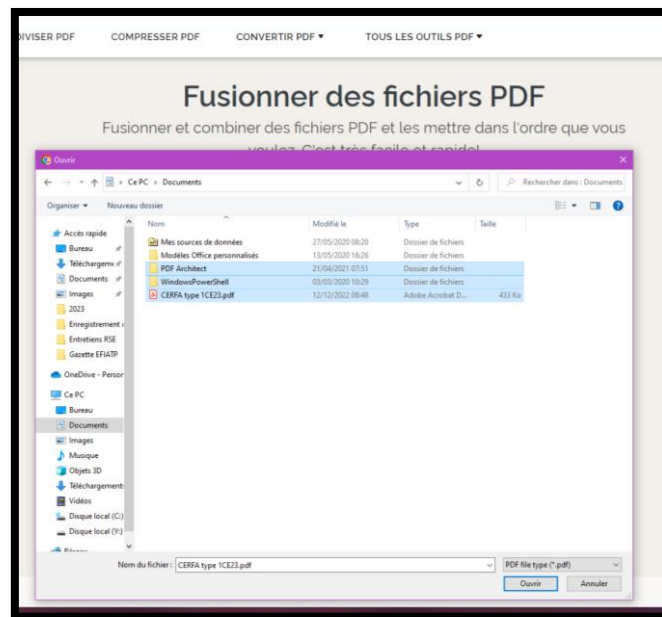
DIVISER PDF COMPRESSER PDF CONVERTIR PDF ▾ TOUS LES OUTILS PDF ▾

Fusionner des fichiers PDF

Fusionner et combiner des fichiers PDF et les mettre dans l'ordre que vous voulez. C'est très facile et rapide!

Ouvrir

← → ˅ ↑ > Ce PC > Documents

Rechercher dans : Documents

Organiser ▾ Nouveau dossier

| Nom | Modifié le | Type | Taille |
|---|---|---|---|
| Mes sources de données | 27/05/2020 08:20 | Dossier de fichiers | |
| Modèles Office personnalisés | 13/05/2020 16:26 | Dossier de fichiers | |
| PDF Architect | 21/04/2021 07:51 | Dossier de fichiers | |
| WindowsPowerShell | 03/03/2020 10:29 | Dossier de fichiers | |
| CERFA type 1CE23.pdf | 12/12/2022 08:48 | Adobe Acrobat D... | 433 Ko |

Accès rapide
Bureau
Téléchargeme
Documents
Images
2023
Enregistrement
Entretiens RSE
Gazette EFIATP
OneDrive - Persor
Ce PC
Bureau
Documents
Images
Musique
Objets 3D
Téléchargements
Vidéos
Disque local (C:)
Disque local (Y:)
Réseau

Nom du fichier : CERFA type 1CE23.pdf

PDF file type (*.pdf)

Ouvrir Annuler